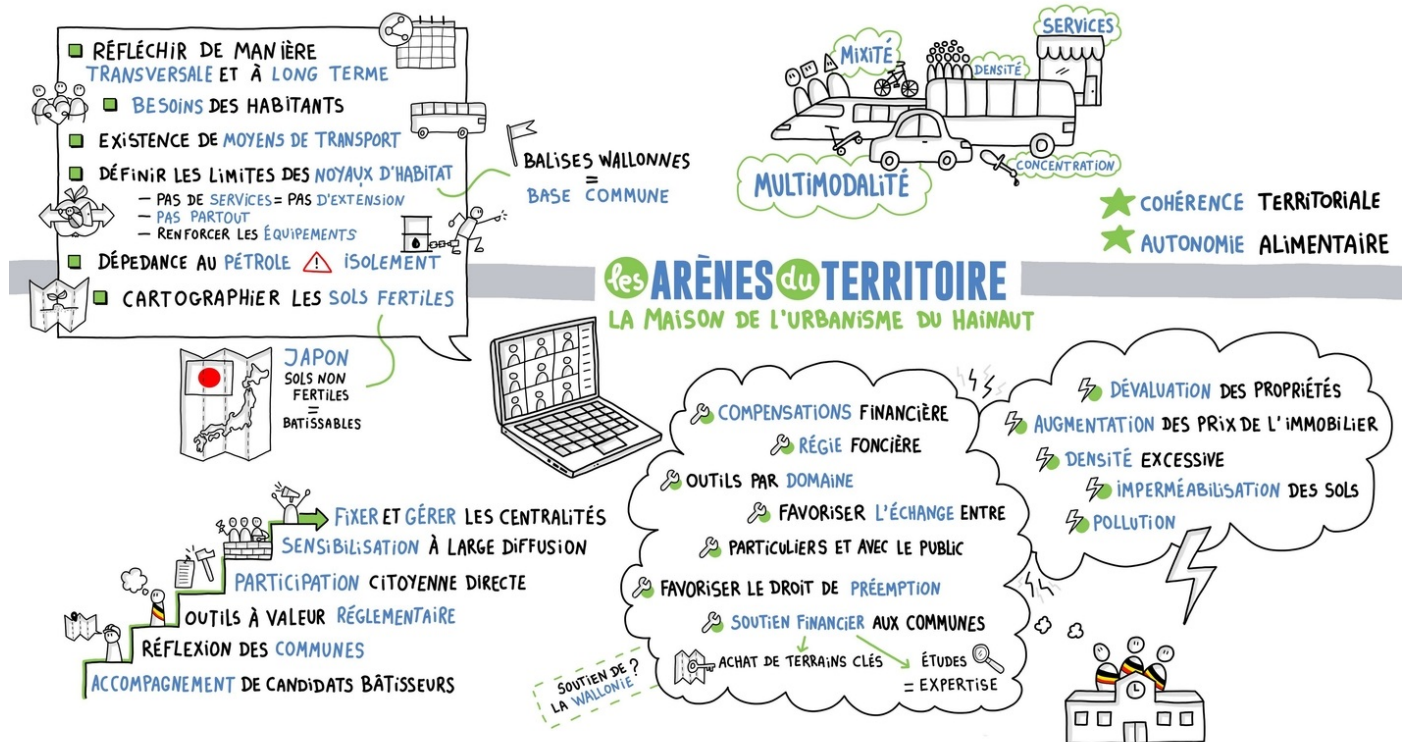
RÉFLÉCHIR DE MANIÈRE TRANSVERSALE ET À LONG TERME

BESOINS DES HABITANTS

EXISTENCE DE MOYENS DE TRANSPORT

DÉFINIR LES LIMITES DES NOYAUX D'HABITAT
– PAS DE SERVICES = PAS D'EXTENSION
– PAS PARTOUT
– RENFORCER LES ÉQUIPEMENTS

DÉPEDANCE AU PÉTROLE ⚠ ISOLEMENT

CARTOGRAPHIER LES SOLS FERTILES

BALISES WALLONNES = BASE COMMUNE

JAPON
SOLS NON FERTILES = BATISSABLES

MIXITÉ
DENSITÉ
SERVICES
MULTIMODALITÉ
CONCENTRATION

COHÉRENCE TERRITORIALE
AUTONOMIE ALIMENTAIRE

les ARÈNES du TERRITOIRE
LA MAISON DE L'URBANISME DU HAINAUT

FIXER ET GÉRER LES CENTRALITÉS
SENSIBILISATION À LARGE DIFFUSION
PARTICIPATION CITOYENNE DIRECTE
OUTILS À VALEUR RÉGLEMENTAIRE
RÉFLEXION DES COMMUNES
ACCOMPAGNEMENT DE CANDIDATS BÂTISSEURS

COMPENSATIONS FINANCIÈRE
RÉGIE FONCIÈRE
OUTILS PAR DOMAINE
FAVORISER L'ÉCHANGE ENTRE PARTICULIERS ET AVEC LE PUBLIC
FAVORISER LE DROIT DE PRÉEMPTION
SOUTIEN FINANCIER AUX COMMUNES
ACHAT DE TERRAINS CLÉS
ÉTUDES = EXPERTISE

SOUTIEN DE LA WALLONIE ?

DÉVALUATION DES PROPRIÉTÉS
AUGMENTATION DES PRIX DE L'IMMOBILIER
DENSITÉ EXCESSIVE
IMPERMÉABILISATION DES SOLS
POLLUTION